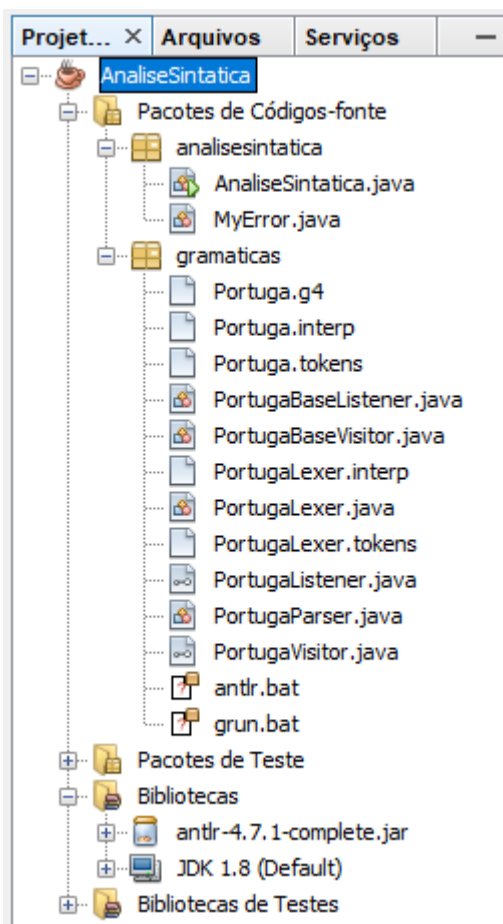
Projet... × Arquivos Serviços —

AnaliseSintatica
Pacotes de Códigos-fonte
analisesintatica
AnaliseSintatica.java
MyError.java
gramaticas
Portuga.g4
Portuga.interp
Portuga.tokens
PortugaBaseListener.java
PortugaBaseVisitor.java
PortugaLexer.interp
PortugaLexer.java
PortugaLexer.tokens
PortugaListener.java
PortugaParser.java
PortugaVisitor.java
antlr.bat
grun.bat
Pacotes de Teste
Bibliotecas
antlr-4.7.1-complete.jar
JDK 1.8 (Default)
Bibliotecas de Testes